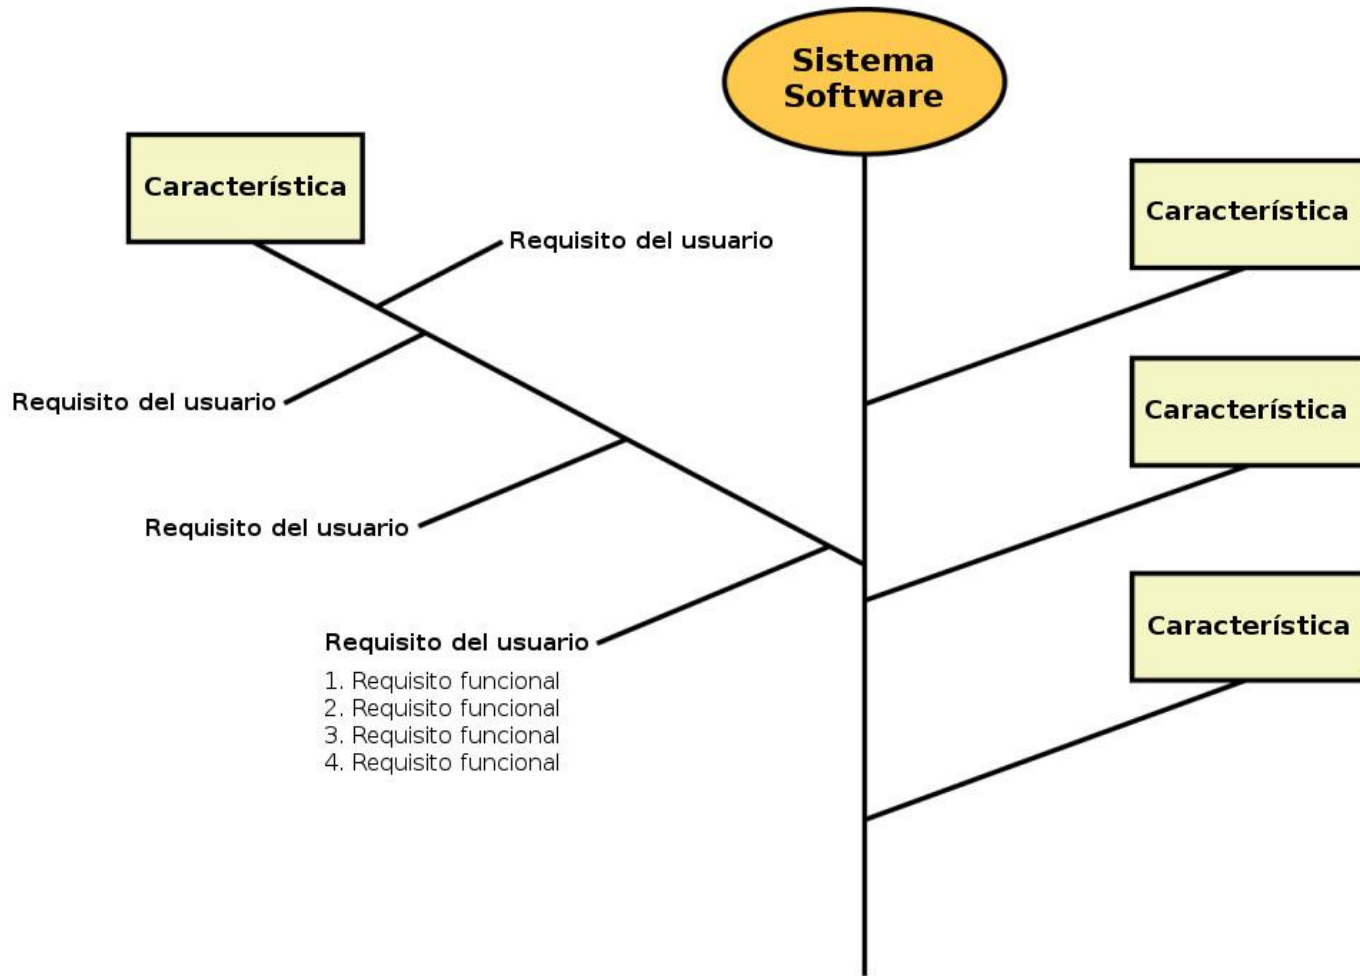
Sistema Software

Característica

Requisito del usuario

Requisito del usuario

Requisito del usuario

Requisito del usuario

1. Requisito funcional
2. Requisito funcional
3. Requisito funcional
4. Requisito funcional

Característica

Característica

Característica